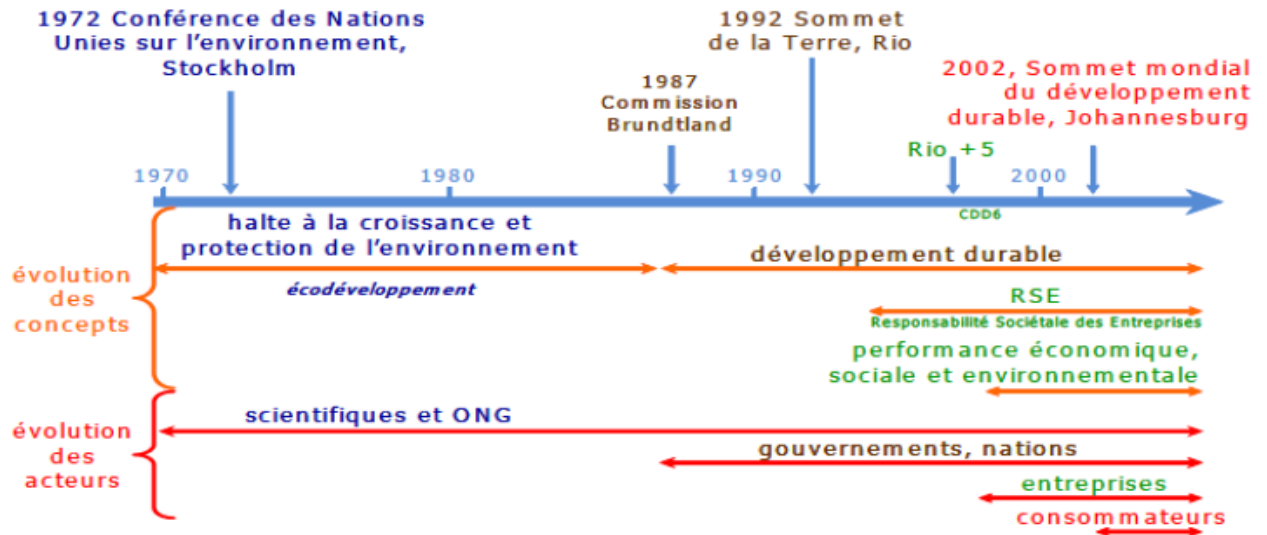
1972 Conférence des Nations Unies sur l'environnement, Stockholm

1992 Sommet de la Terre, Rio

1987 Commission Brundtland

2002, Sommet mondial du développement durable, Johannesburg

Rio +5

1970

1980

1990

2000

CDD6

halte à la croissance et protection de l'environnement

écodéveloppement

développement durable

RSE

Responsabilité Sociétale des Entreprises

performance économique, sociale et environnementale

évolution des concepts

évolution des acteurs

scientifiques et ONG

gouvernements, nations

entreprises

consommateurs